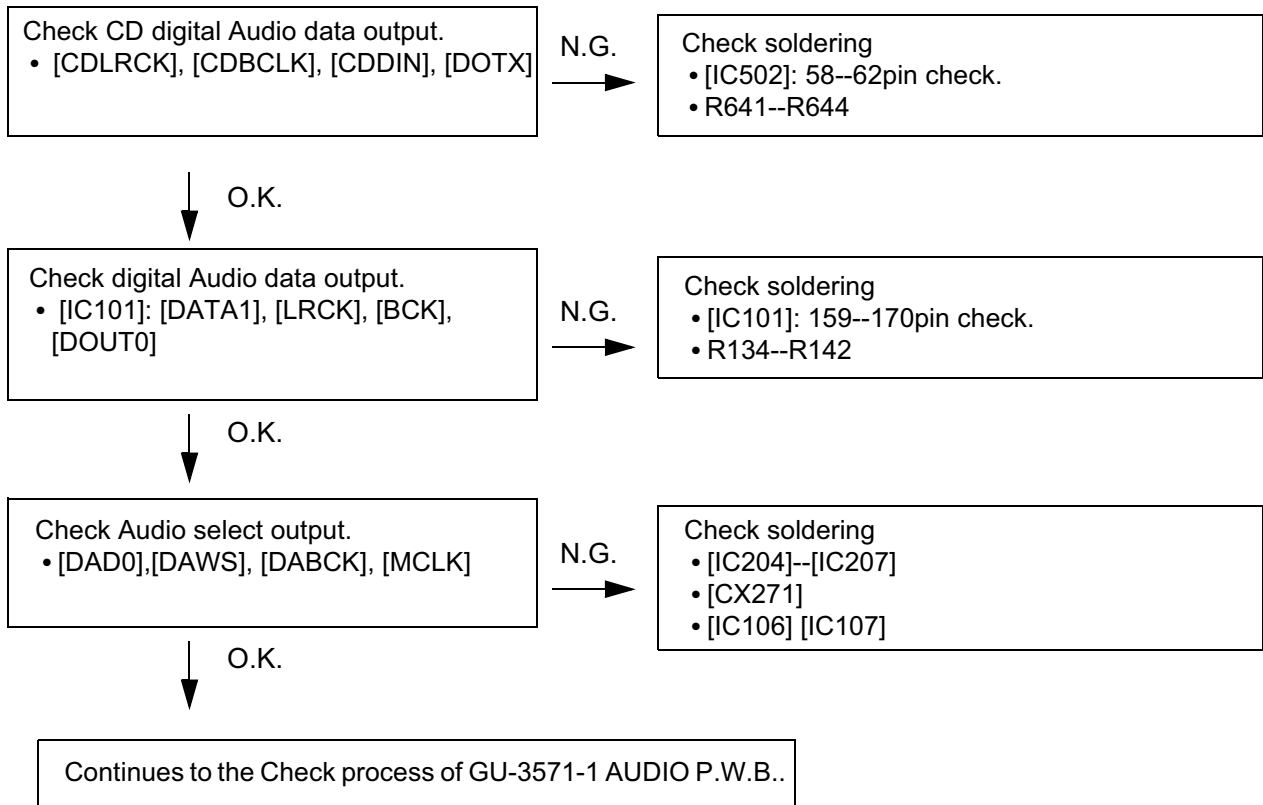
Check CD digital Audio data output.
• [CDLRCK], [CDBCLK], [CDDIN], [DOTX]

N.G.

Check soldering
• [IC502]: 58--62pin check.
• R641--R644

O.K.

Check digital Audio data output.
• [IC101]: [DATA1], [LRCK], [BCK], [DOUT0]

N.G.

Check soldering
• [IC101]: 159--170pin check.
• R134--R142

O.K.

Check Audio select output.
• [DAD0],[DAWS], [DABCK], [MCLK]

N.G.

Check soldering
• [IC204]--[IC207]
• [CX271]
• [IC106] [IC107]

O.K.

Continues to the Check process of GU-3571-1 AUDIO P.W.B..